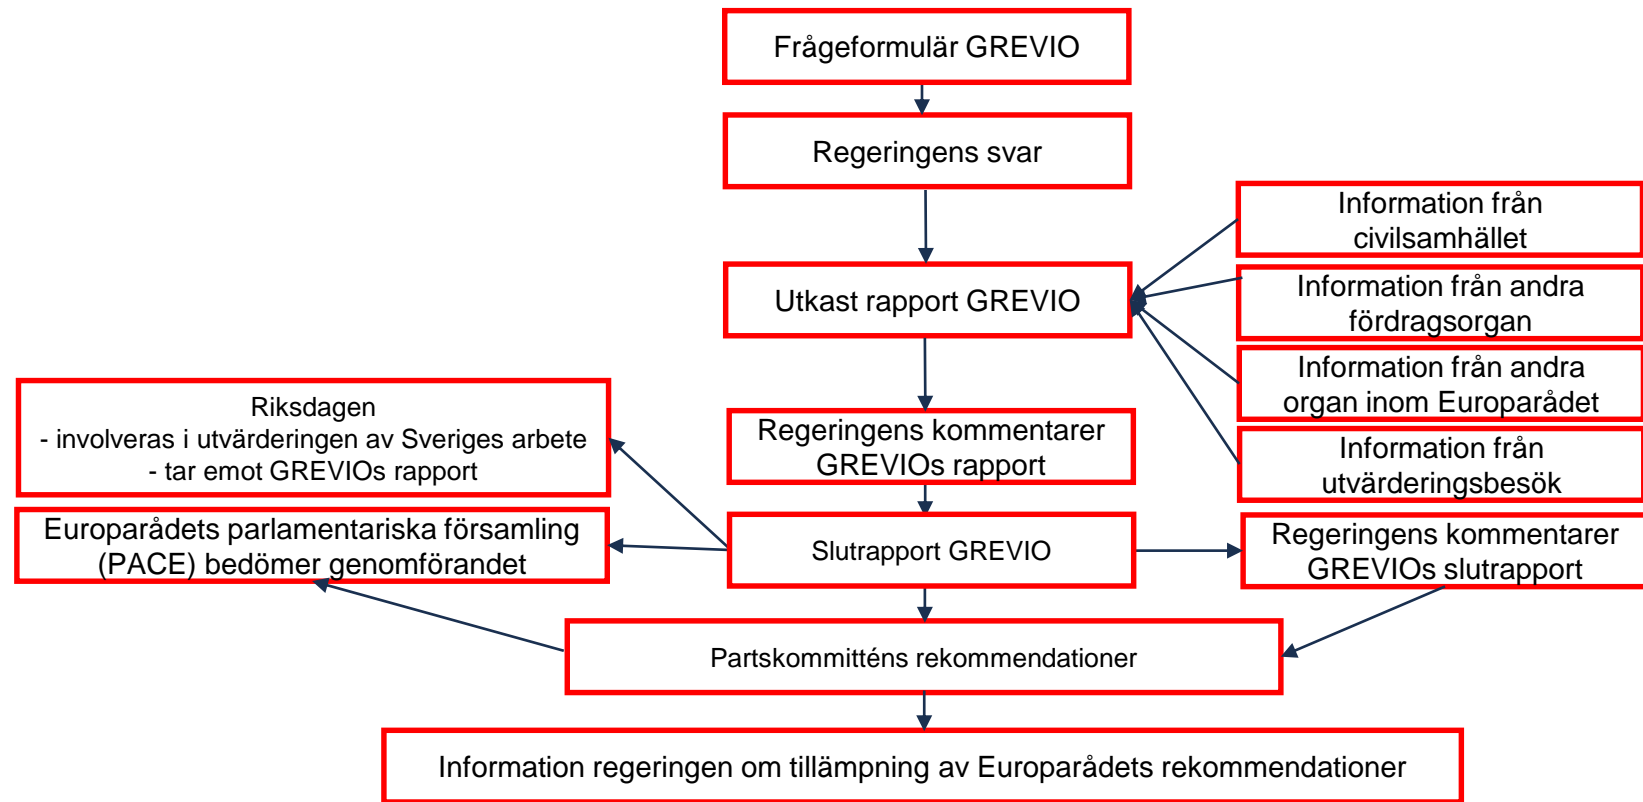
Frågeformulär GREVIO

Regeringens svar

Information från civilsamhället

Information från andra fördragsorgan

Utkast rapport GREVIO

Information från andra organ inom Europarådet

Information från utvärderingsbesök

Riksdagen
- involveras i utvärderingen av Sveriges arbete
- tar emot GREVIOs rapport

Regeringens kommentarer GREVIOs rapport

Europarådets parlamentariska församling (PACE) bedömer genomförandet

Slutrapport GREVIO

Regeringens kommentarer GREVIOs slutrapport

Partskommitténs rekommendationer

Information regeringen om tillämpning av Europarådets rekommendationer